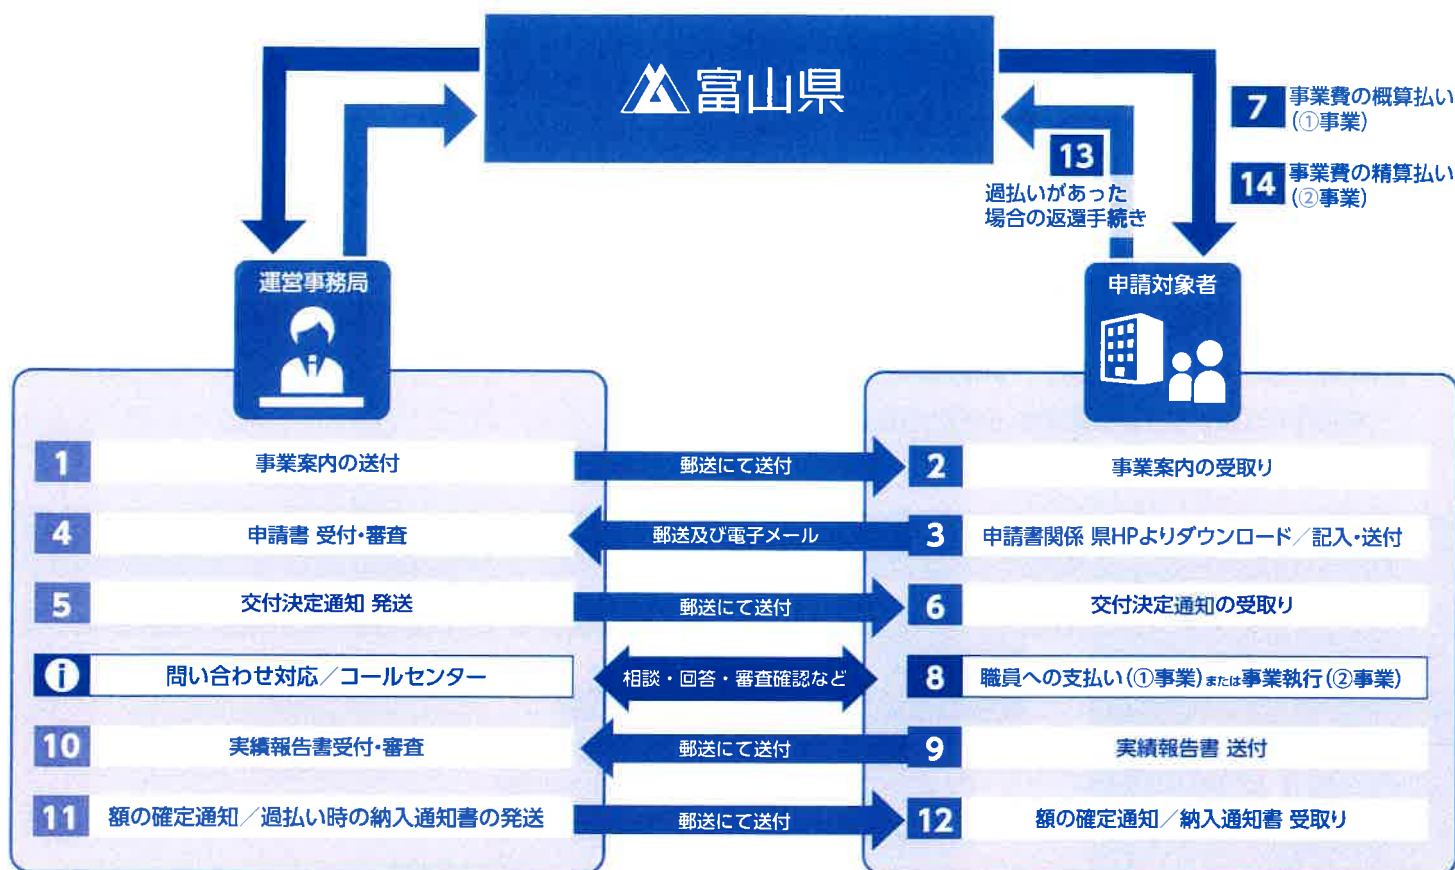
富山県

7 事業費の概算払い（①事業）

14 事業費の精算払い（②事業）

13 過払いがあった場合の返還手続き

運営事務局

申請対象者

1 事業案内の送付
郵送にて送付
2 事業案内の受取り

4 申請書 受付・審査
郵送及び電子メール
3 申請書関係 県HPよりダウンロード／記入・送付

5 交付決定通知 発送
郵送にて送付
6 交付決定通知の受取り

i 問い合わせ対応／コールセンター
相談・回答・審査確認など
8 職員への支払い（①事業）または事業執行（②事業）

10 実績報告書受付・審査
郵送にて送付
9 実績報告書 送付

11 額の確定通知／過払い時の納入通知書の発送
郵送にて送付
12 額の確定通知／納入通知書 受取り